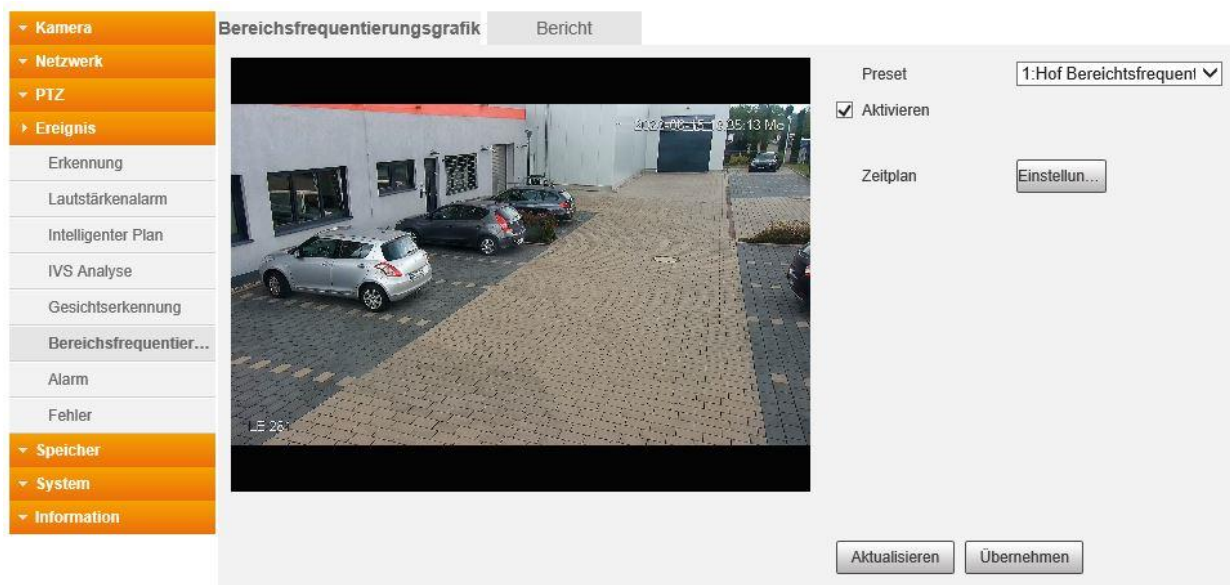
Kamera
Netzwerk
PTZ
Ereignis
Erkennung
Lautstärkenalarm
Intelligenter Plan
IVS Analyse
Gesichtserkennung
Bereichsfrequentier...
Alarm
Fehler
Speicher
System
Information

Bereichsfrequentierungsgrafik
Bericht

2022-06-15 10:35:13 Mo
LE 26

Preset
1:Hof Bereichsfrequent
Aktivieren
Zeitplan
Einstellun...

Aktualisieren
Übernehmen